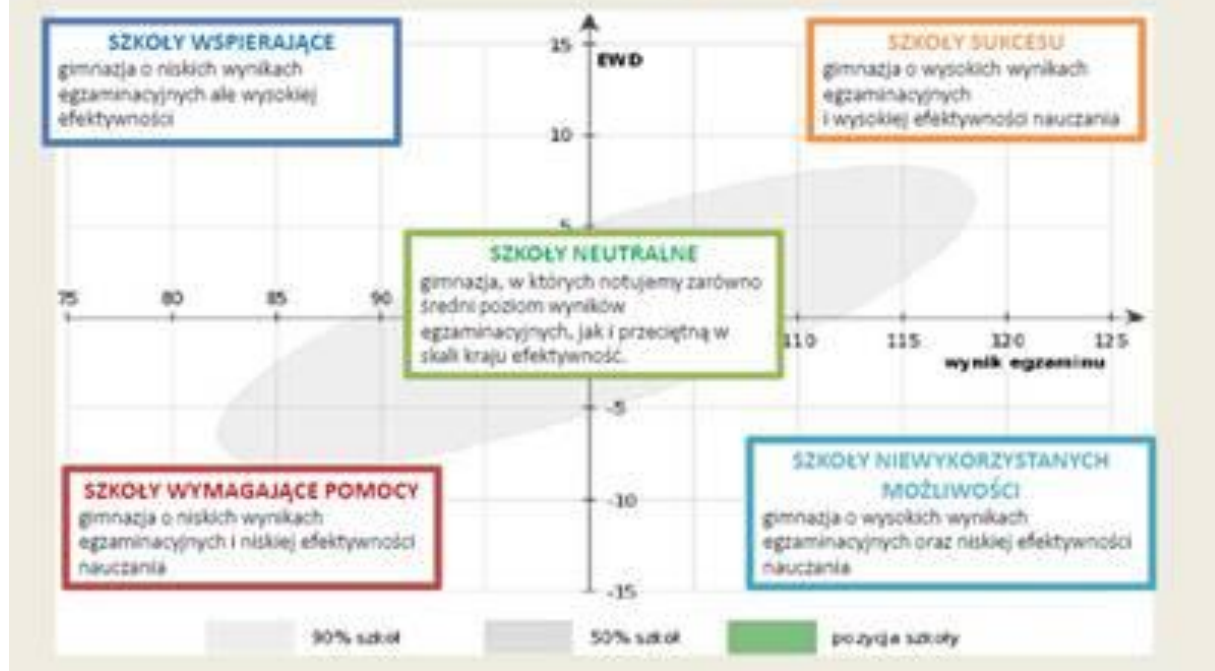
SZKOŁY WSPIERAJĄCE
gimnazja o niskich wynikach egzaminacyjnych ale wysokiej efektywności

15
EWD
10
5

SZKOŁY SUKCESU
gimnazja o wysokich wynikach egzaminacyjnych i wysokiej efektywności nauczania

SZKOŁY NEUTRALNE
gimnazja, w których notujemy zarówno średni poziom wyników egzaminacyjnych, jak i przeciętną w skali kraju efektywność.

75 80 85 90 110 115 120 125
wynik egzaminu

-5
-10
-15

SZKOŁY WYMAGAJĄCE POMOCY
gimnazja o niskich wynikach egzaminacyjnych i niskiej efektywności nauczania

SZKOŁY NIEWYKORZYSTANYCH MOŻLIWOŚCI
gimnazja o wysokich wynikach egzaminacyjnych oraz niskiej efektywności nauczania

90% szkół
50% szkół
pozycja szkoły